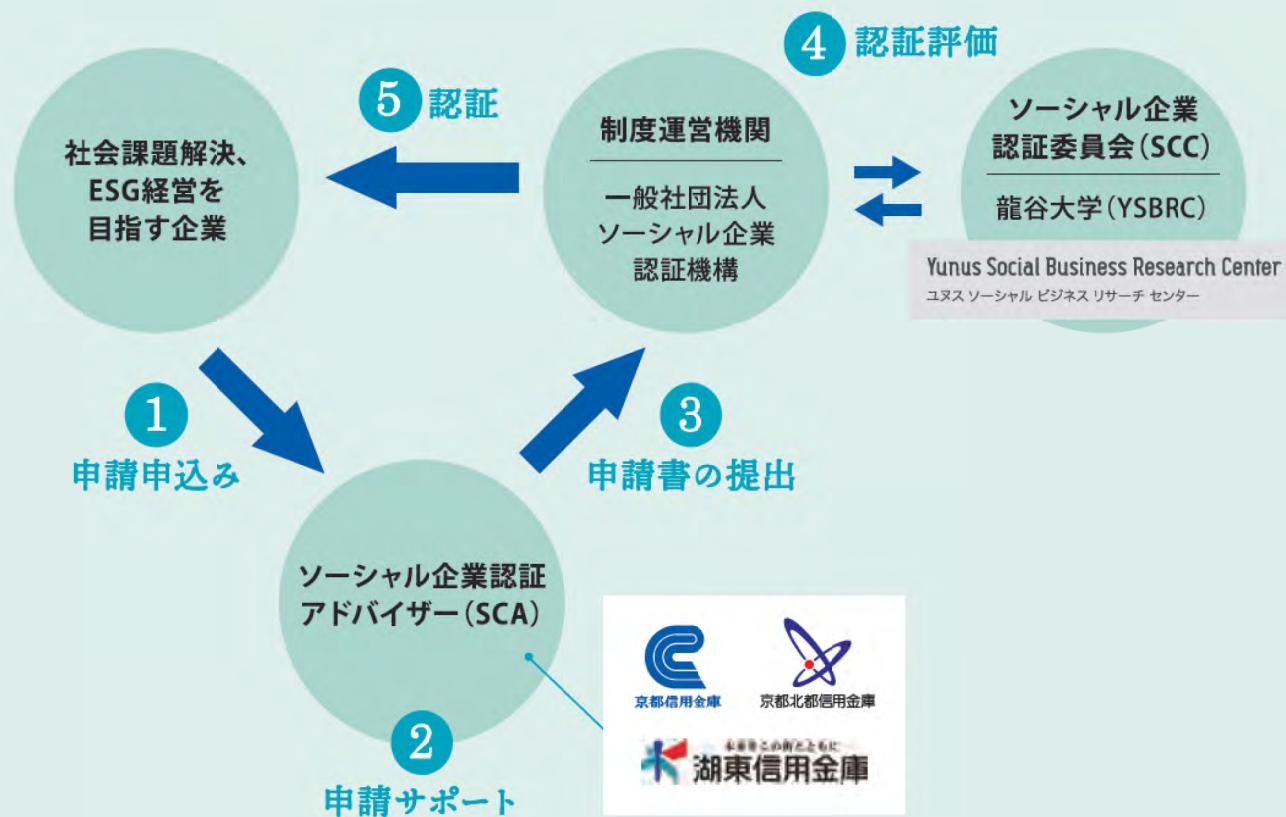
4 認証評価

5 認証

社会課題解決、ESG経営を目指す企業

制度運営機関

一般社団法人 ソーシャル企業認証機構

ソーシャル企業認証委員会(SCC)

龍谷大学(YSBRC)

Yunus Social Business Research Center
ユヌス ソーシャル ビジネス リサーチ センター

1 申請申込み

3 申請書の提出

ソーシャル企業認証アドバイザー(SCA)

京都信用金庫

京都北都信用金庫

未来をこの街とともに
湖東信用金庫

2 申請サポート